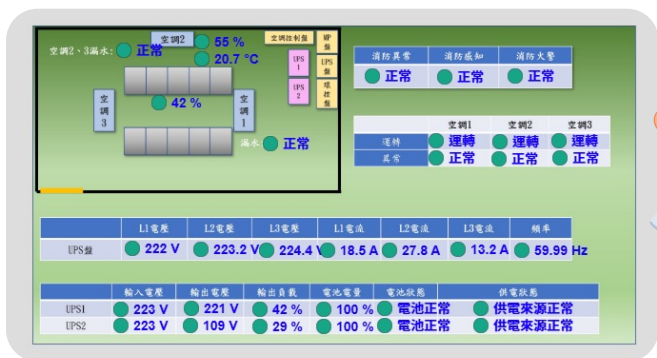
空調2、3漏水: 正常

空調2

55 %

20.7 °C

空調控制盤

UPS 1

UPS 2

MP盤

UPS盤

環控盤

空調3

42 %

空調1

漏水 正常

| 消防異常 | 消防感知 | 消防火警 |
|---|---|---|
| 正常 | 正常 | 正常 |

| | 空調1 | 空調2 | 空調3 |
|---|---|---|---|
| 運轉 | 運轉 | 運轉 | 運轉 |
| 異常 | 正常 | 正常 | 正常 |

| | L1電壓 | L2電壓 | L3電壓 | L1電流 | L2電流 | L3電流 | 頻率 |
|---|---|---|---|---|---|---|---|
| UPS盤 | 222 V | 223.2 V | 224.4 V | 18.5 A | 27.8 A | 13.2 A | 59.99 Hz |

| | 輸入電壓 | 輸出電壓 | 輸出負載 | 電池電量 | 電池狀態 | 供電狀態 |
|---|---|---|---|---|---|---|
| UPS1 | 223 V | 221 V | 42 % | 100 % | 電池正常 | 供電來源正常 |
| UPS2 | 223 V | 109 V | 29 % | 100 % | 電池正常 | 供電來源正常 |